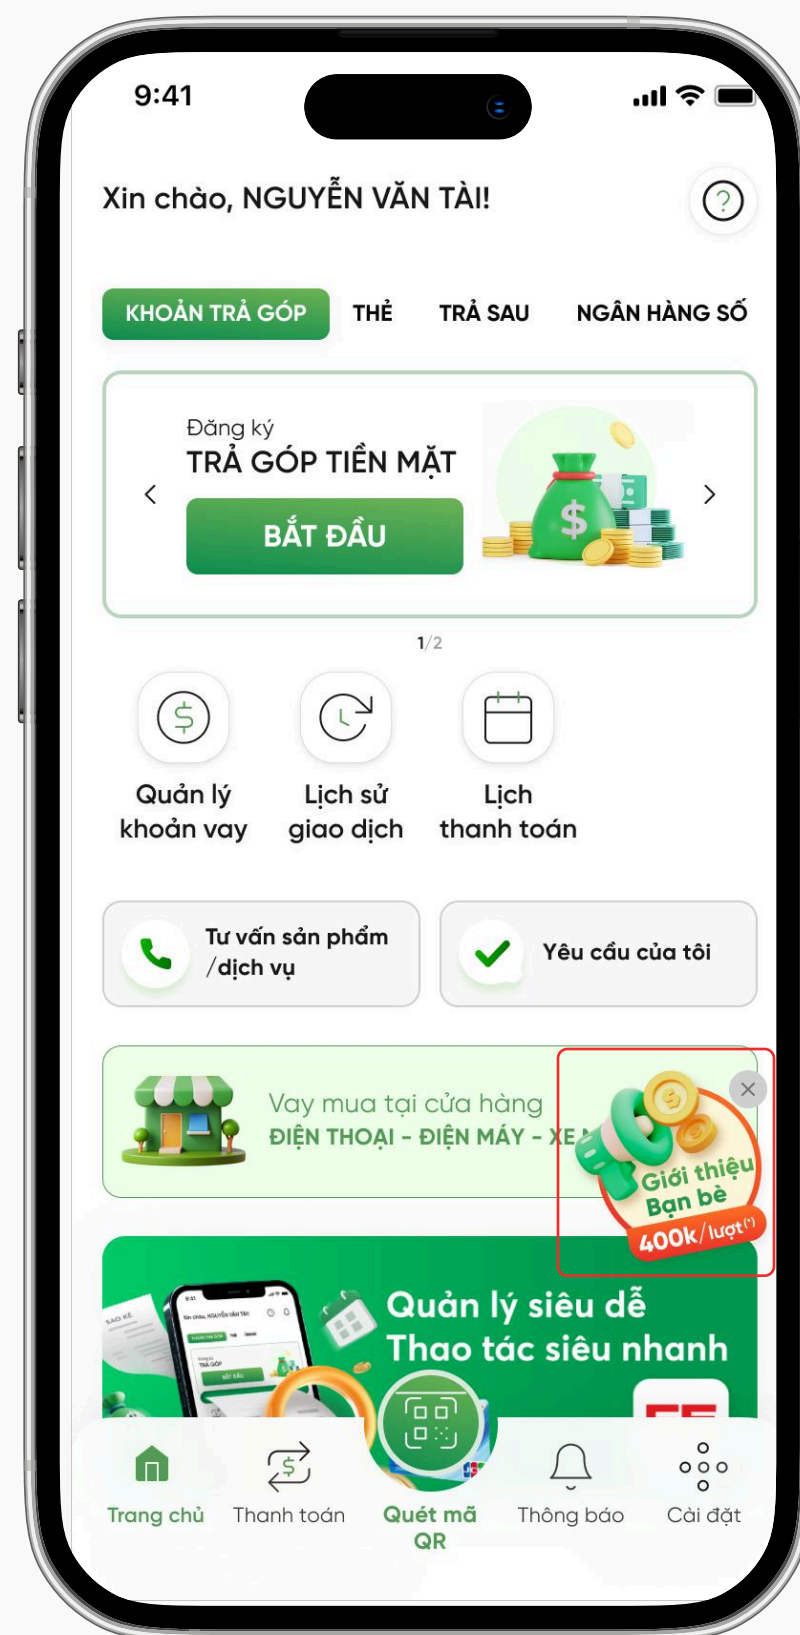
9:41

Xin chào, NGUYỄN VĂN TÀI!

KHOẢN TRẢ GÓP THẺ TRẢ SAU NGÂN HÀNG SỐ

Đăng ký
TRẢ GÓP TIỀN MẶT
BẮT ĐẦU

1/2

Quản lý khoản vay
Lịch sử giao dịch
Lịch thanh toán

Tư vấn sản phẩm /dịch vụ
Yêu cầu của tôi

Vay mua tại cửa hàng
ĐIỆN THOẠI - ĐIỆN MÁY - XE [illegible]

Giới thiệu Bạn bè 400k/lượt(*)

Quản lý siêu dễ
Thao tác siêu nhanh

Trang chủ Thanh toán Quét mã QR Thông báo Cài đặt